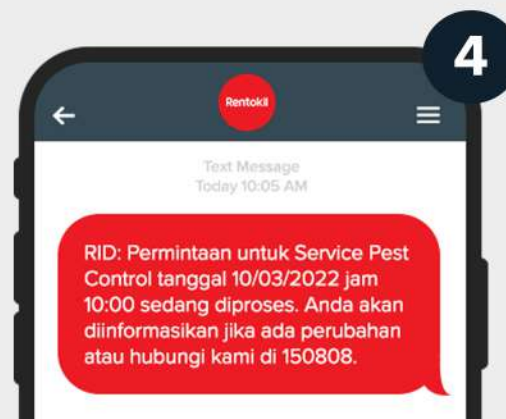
4

Rentokil

Text Message
Today 10:05 AM

RID: Permintaan untuk Service Pest Control tanggal 10/03/2022 jam 10:00 sedang diproses. Anda akan diinformasikan jika ada perubahan atau hubungi kami di 150808.